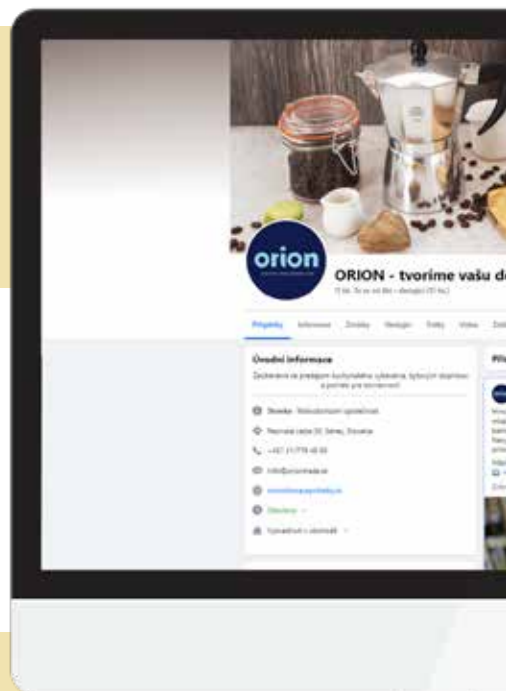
orion

ORION - tvorime vašu d

Príspevky

Úvodné informácie

Zaoberáme sa predajom kuchynského vybavenia, bytových doplnkov a potrieb pre domácnosť.

Stránka · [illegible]

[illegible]

+421 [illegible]

info@orionmade.sk

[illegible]

Otvorené

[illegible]